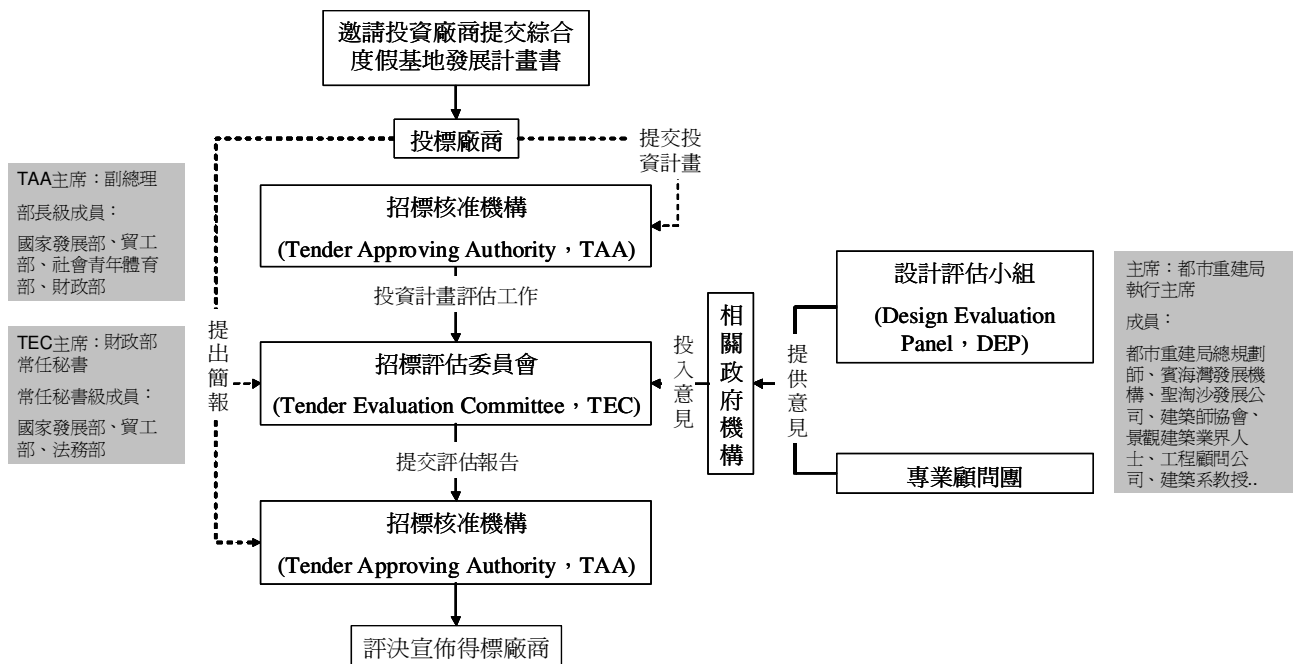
邀請投資廠商提交綜合度假基地發展計畫書

投標廠商

提交投資計畫

TAA主席：副總理

部長級成員：

國家發展部、貿工部、社會青年體育部、財政部

招標核准機構
(Tender Approving Authority，TAA)

投資計畫評估工作

提出簡報

TEC主席：財政部常任秘書

常任秘書級成員：

國家發展部、貿工部、法務部

招標評估委員會
(Tender Evaluation Committee，TEC)

投入意見

相關政府機構

提供意見

設計評估小組
(Design Evaluation Panel，DEP)

主席：都市重建局執行主席

成員：

都市重建局總規劃師、濱海灣發展機構、聖淘沙發展公司、建築師協會、景觀建築業界人士、工程顧問公司、建築系教授..

專業顧問團

提交評估報告

招標核准機構
(Tender Approving Authority，TAA)

評決宣佈得標廠商